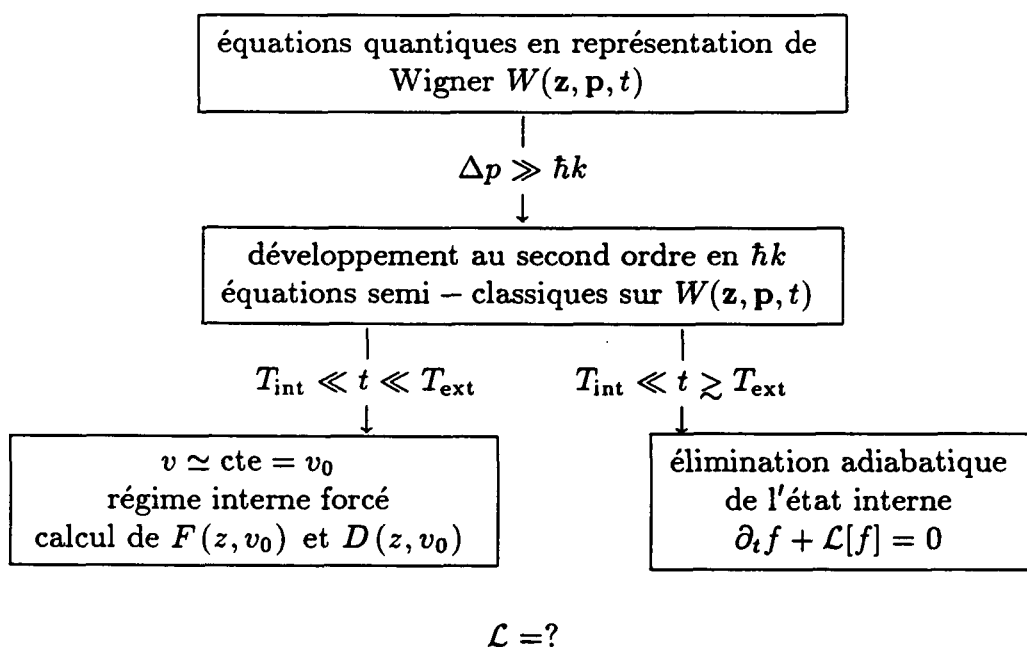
équations quantiques en représentation de Wigner $W(\mathbf{z}, \mathbf{p}, t)$

$\Delta p \gg \hbar k$

développement au second ordre en $\hbar k$
équations semi – classiques sur $W(\mathbf{z}, \mathbf{p}, t)$

$T_{\text{int}} \ll t \ll T_{\text{ext}}$

$T_{\text{int}} \ll t \gtrsim T_{\text{ext}}$

$v \simeq \text{cte} = v_0$
régime interne forcé
calcul de $F(z, v_0)$ et $D(z, v_0)$

élimination adiabatique de l'état interne
$\partial_t f + \mathcal{L}[f] = 0$

$\mathcal{L} =?$